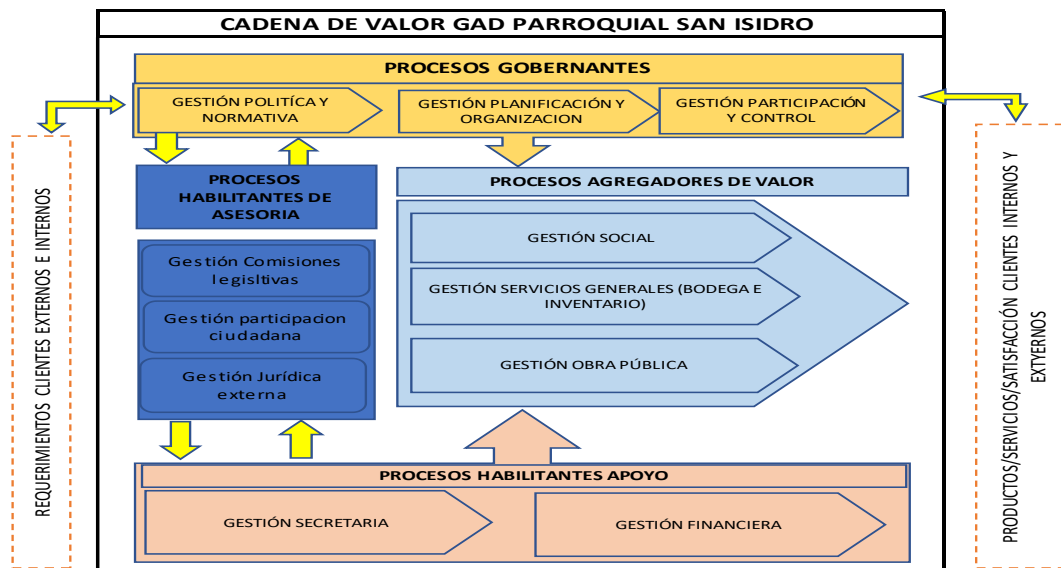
CADENA DE VALOR GAD PARROQUIAL SAN ISIDRO

PROCESOS GOBERNANTES

GESTIÓN POLITÍCA Y NORMATIVA

GESTIÓN PLANIFICACIÓN Y ORGANIZACION

GESTIÓN PARTICIPACIÓN Y CONTROL

PROCESOS HABILITANTES DE ASESORIA

Gestión Comisiones legisltivas

Gestión participacion ciudadana

Gestión Jurídica externa

PROCESOS AGREGADORES DE VALOR

GESTIÓN SOCIAL

GESTIÓN SERVICIOS GENERALES (BODEGA E INVENTARIO)

GESTIÓN OBRA PÚBLICA

PROCESOS HABILITANTES APOYO

GESTIÓN SECRETARIA

GESTIÓN FINANCIERA

REQUERIMIENTOS CLIENTES EXTERNOS E INTERNOS

PRODUCTOS/SERVICIOS/SATISFACCIÓN CLIENTES INTERNOS Y EXTYERNOS